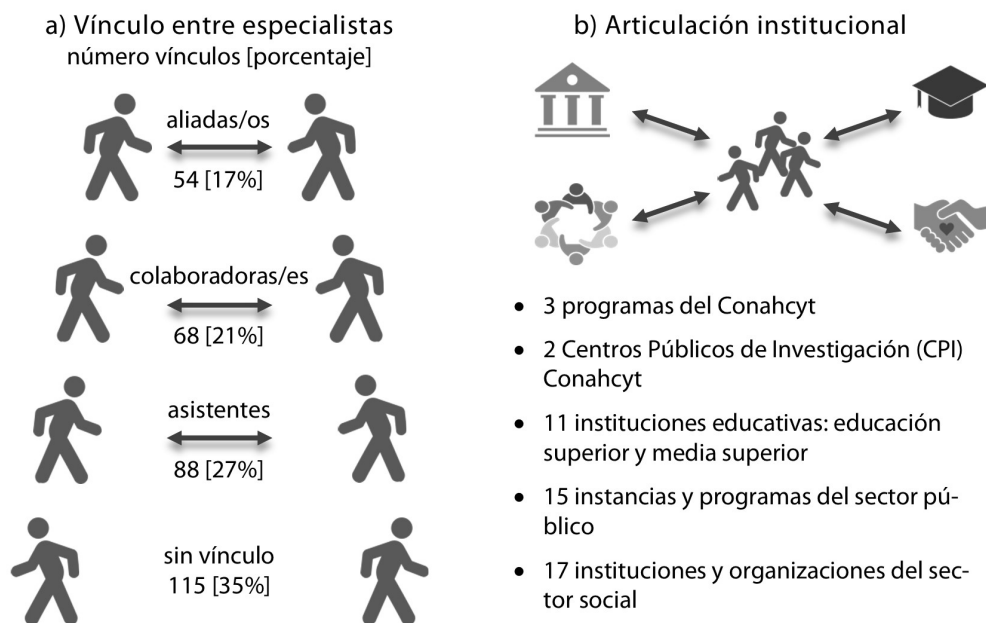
a) Vínculo entre especialistas
número vínculos [porcentaje]

aliadas/os
54 [17%]

colaboradoras/es
68 [21%]

asistentes
88 [27%]

sin vínculo
115 [35%]

b) Articulación institucional

- 3 programas del Conahcyt
- 2 Centros Públicos de Investigación (CPI) Conahcyt
- 11 instituciones educativas: educación superior y media superior
- 15 instancias y programas del sector público
- 17 instituciones y organizaciones del sector social